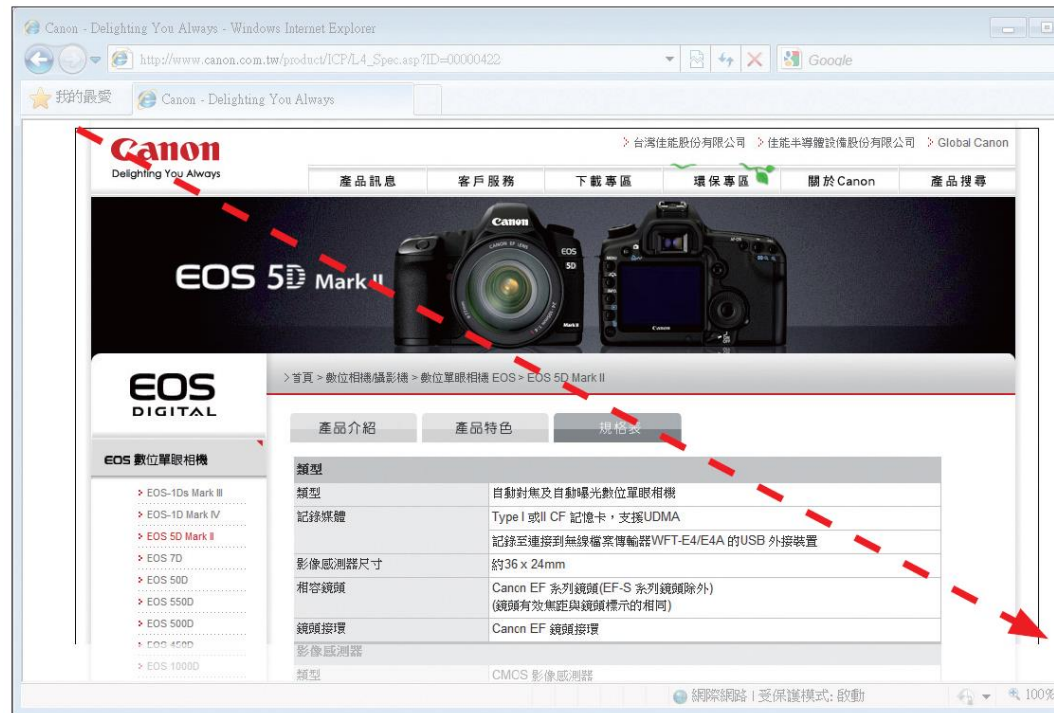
Canon - Delighting You Always - Windows Internet Explorer

http://www.canon.com.tw/product/ICP/L4_Spec.asp?ID=00000422

Google

我的最愛

Canon - Delighting You Always

Canon
Delighting You Always

> 台灣佳能股份有限公司 > 佳能半導體設備股份有限公司 > Global Canon

產品訊息 | 客戶服務 | 下載專區 | 環保專區 | 關於Canon | 產品搜尋

EOS 5D Mark II

EOS
DIGITAL

>首頁 > 數位相機/攝影機 > 數位單眼相機 EOS > EOS 5D Mark II

產品介紹 | 產品特色 | 規格表

EOS 數位單眼相機

> EOS-1Ds Mark III
> EOS-1D Mark IV
> EOS 5D Mark II
> EOS 7D
> EOS 50D
> EOS 550D
> EOS 500D
> EOS 450D
> EOS 1000D

| 類型 | |
|---|---|
| 類型 | 自動對焦及自動曝光數位單眼相機 |
| 記錄媒體 | Type I 或II CF 記憶卡，支援UDMA |
| | 記錄至連接到無線檔案傳輸器WFT-E4/E4A 的USB 外接裝置 |
| 影像感測器尺寸 | 約36 x 24mm |
| 相容鏡頭 | Canon EF 系列鏡頭(EF-S 系列鏡頭除外) (鏡頭有效焦距與鏡頭標示的相同) |
| 鏡頭接環 | Canon EF 鏡頭接環 |
| 影像感測器 | |
| 類型 | CMOS 影像感測器 |

網際網路 | 受保護模式: 啟動

100%